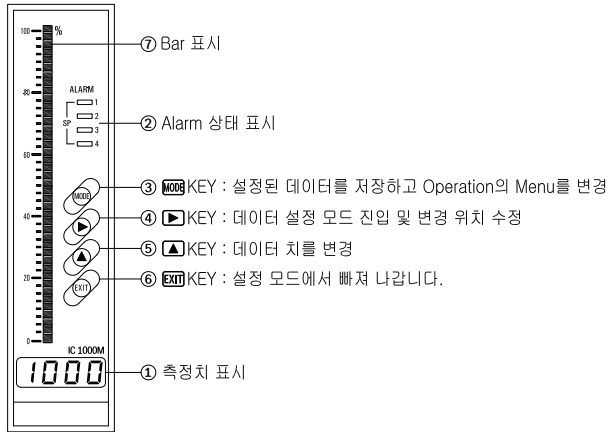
100 %
80
60
40
20
0
ALARM
SP 1 2 3 4
MODE
EXIT
IC 1000M
1000

⑦ Bar 표시
② Alarm 상태 표시
③ MODE KEY : 설정된 데이터를 저장하고 Operation의 Menu를 변경
④ ▶ KEY : 데이터 설정 모드 진입 및 변경 위치 수정
⑤ ▲ KEY : 데이터 치를 변경
⑥ EXIT KEY : 설정 모드에서 빠져 나갑니다.
① 측정치 표시